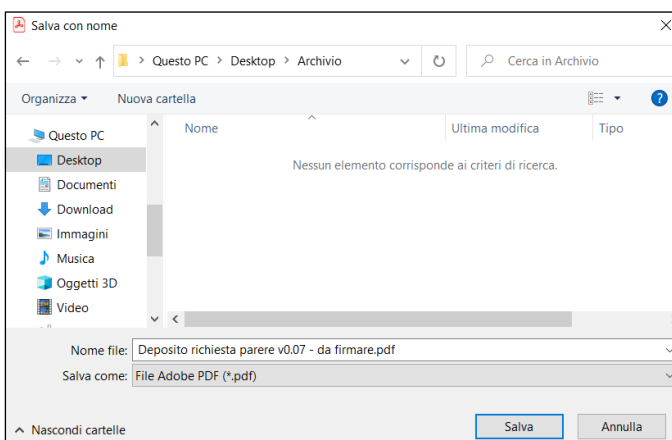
Salva con nome

Questo PC > Desktop > Archivio

Cerca in Archivio

Organizza ▾ Nuova cartella

Questo PC
Desktop
Documenti
Download
Immagini
Musica
Oggetti 3D
Video

| Nome | Ultima modifica | Tipo |
|---|---|---|

Nessun elemento corrisponde ai criteri di ricerca.

Nome file: Deposito richiesta parere v0.07 - da firmare.pdf

Salva come: File Adobe PDF (*.pdf)

^ Nascondi cartelle

Salva Annulla